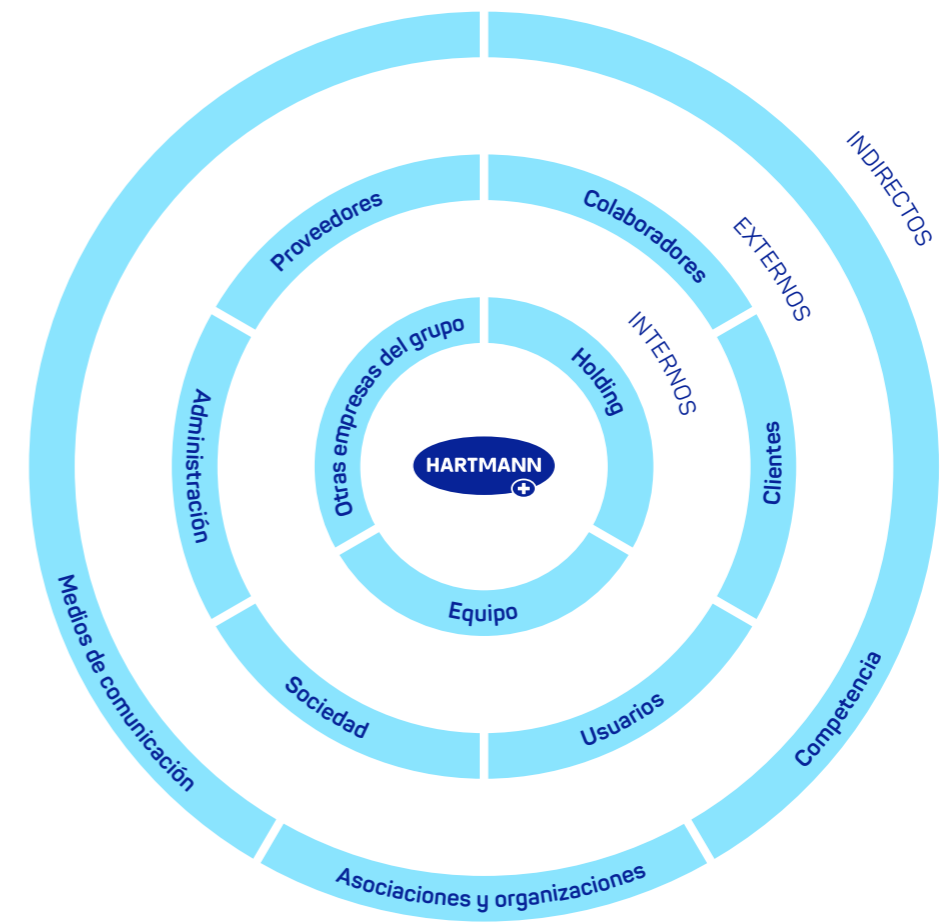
INDIRECTOS

EXTERNOS

INTERNOS

Proveedores

Colaboradores

Otras empresas del grupo

Holding

Administración

Clientes

HARTMANN

Equipo

Sociedad

Usuarios

Medios de comunicación

Competencia

Asociaciones y organizaciones